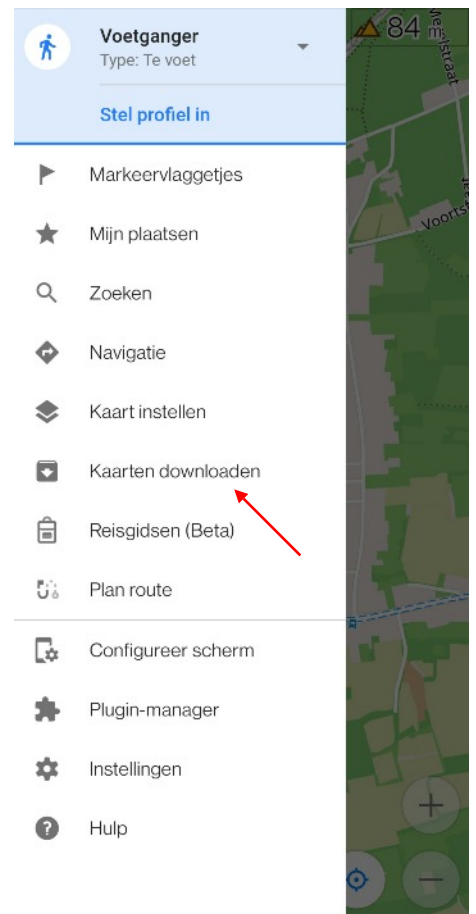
Voetganger
Type: Te voet

Stel profiel in

Markeervlaggetjes
Mijn plaatsen
Zoeken
Navigatie
Kaart instellen
Kaarten downloaden
Reisgidsen (Beta)
Plan route
Configureer scherm
Plugin-manager
Instellingen
Hulp

84 m
Voortst